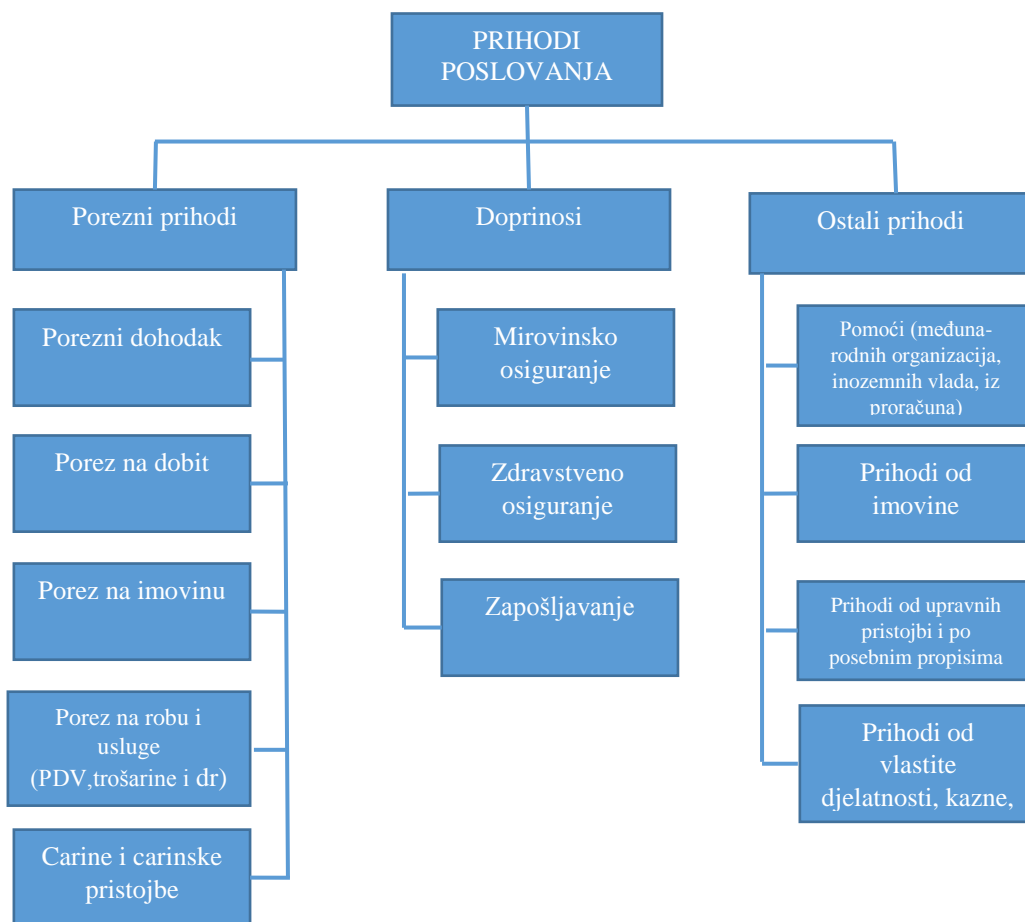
PRIHODI POSLOVANJA

Porezni prihodi

Porezni dohodak

Porez na dobit

Porez na imovinu

Porez na robu i usluge (PDV,trošarine i dr)

Carine i carinske pristojbe

Doprinosi

Mirovinsko osiguranje

Zdravstveno osiguranje

Zapošljavanje

Ostali prihodi

Pomoći (međunarodnih organizacija, inozemnih vlada, iz proračuna)

Prihodi od imovine

Prihodi od upravnih pristojbi i po posebnim propisima

Prihodi od vlastite djelatnosti, kazne,